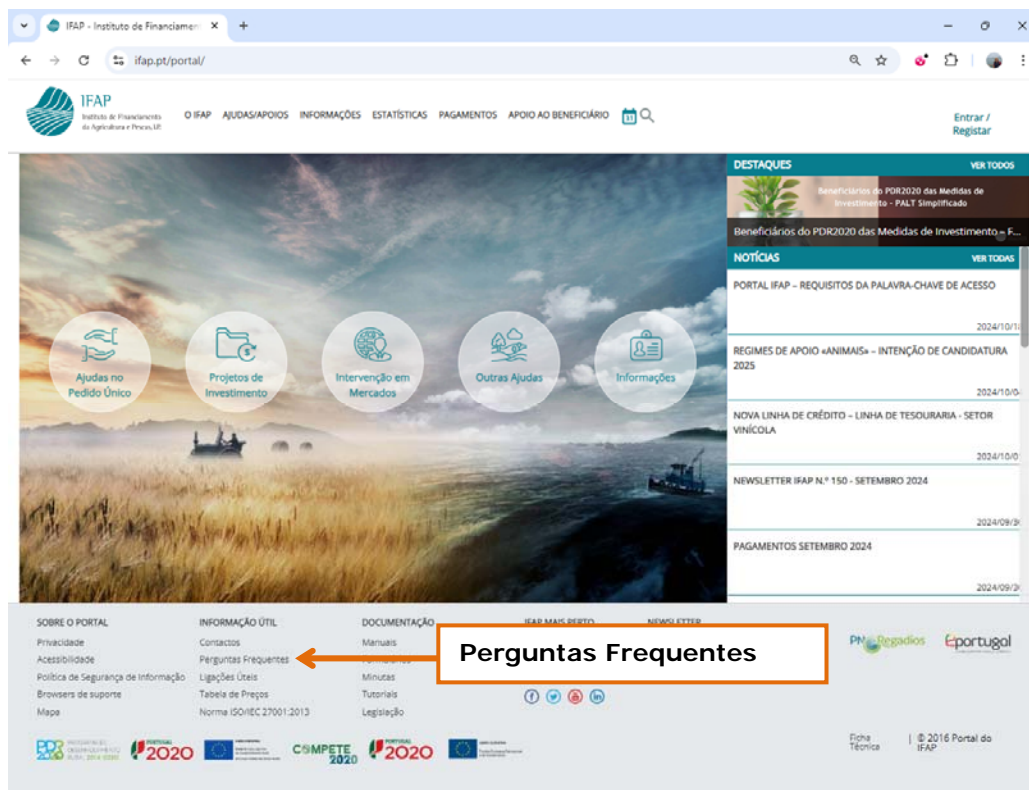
IFAP - Instituto de Financiame

ifap.pt/portal/

IFAP
Instituto de Financiamento da Agricultura e Pescas, I.P.

O IFAP AJUDAS/APOIOS INFORMAÇÕES ESTATÍSTICAS PAGAMENTOS APOIO AO BENEFICIÁRIO

Entrar / Registar

DESTAQUES VER TODOS

Beneficiários do PDR2020 das Medidas de Investimento - PALT Simplificado

Beneficiários do PDR2020 das Medidas de Investimento – F...

NOTÍCIAS VER TODAS

PORTAL IFAP – REQUISITOS DA PALAVRA-CHAVE DE ACESSO
2024/10/1

REGIMES DE APOIO «ANIMAIS» – INTENÇÃO DE CANDIDATURA 2025
2024/10/0

NOVA LINHA DE CRÉDITO – LINHA DE TESOURARIA - SETOR VINÍCOLA
2024/10/0

NEWSLETTER IFAP N.º 150 - SETEMBRO 2024
2024/09/3

PAGAMENTOS SETEMBRO 2024
2024/09/3

Ajudas no Pedido Único

Projetos de Investimento

Intervenção em Mercados

Outras Ajudas

Informações

SOBRE O PORTAL
Privacidade
Acessibilidade
Política de Segurança da Informação
Browsers de suporte
Mapa

INFORMAÇÃO ÚTIL
Contactos
Perguntas Frequentes
Ligações Úteis
Tabela de Preços
Norma ISO/IEC 27001:2013

DOCUMENTAÇÃO
Manuais
Formulários
Minutas
Tutoriais
Legislação

IFAP MAIS PERTO

NEWSLETTER

Perguntas Frequentes

PNRegadios

Eportugal

PDR 2020

2020

COMPETE 2020

2020

Ficha Técnica

© 2016 Portal do IFAP